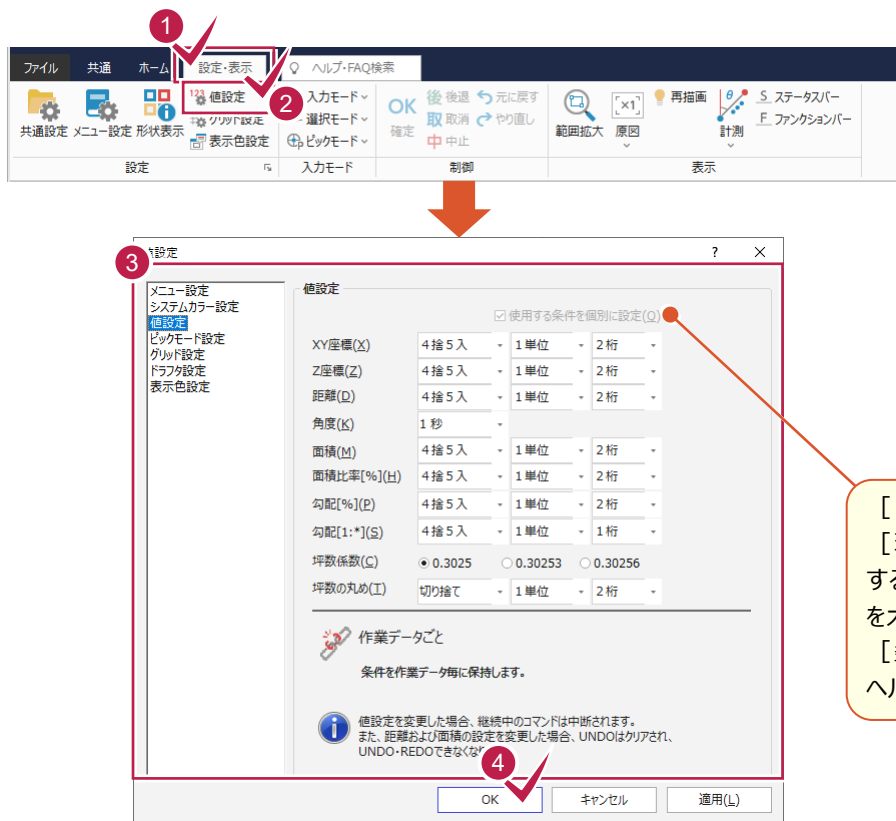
1

ファイル　共通　ホーム　設定・表示　ヘルプ・FAQ検索

共通設定　メニュー設定　形状表示　値設定　グリッド設定　表示色設定

2

入力モード　選択モード　ピックモード

OK 確定　後退　取消　中止　元に戻す　やり直し

範囲拡大　原図　再描画　計測　ステータスバー　ファンクションバー

設定　入力モード　制御　表示

値設定　?　×

3

メニュー設定
システムカラー設定
値設定
ピックモード設定
グリッド設定
ドラフタ設定
表示色設定

値設定

使用する条件を個別に設定(O)

| | | | |
|---|---|---|---|
| XY座標(X) | 4捨5入 | 1単位 | 2桁 |
| Z座標(Z) | 4捨5入 | 1単位 | 2桁 |
| 距離(D) | 4捨5入 | 1単位 | 2桁 |
| 角度(K) | 1 秒 | | |
| 面積(M) | 4捨5入 | 1単位 | 2桁 |
| 面積比率[%](H) | 4捨5入 | 1単位 | 2桁 |
| 勾配[%](P) | 4捨5入 | 1単位 | 2桁 |
| 勾配[1:*](S) | 4捨5入 | 1単位 | 1桁 |

坪数係数(C)　0.3025　0.30253　0.30256

坪数の丸め(T)　切り捨て　1単位　2桁

作業データごと

条件を作業データ毎に保持します。

値設定を変更した場合、継続中のコマンドは中断されます。
また、距離および面積の設定を変更した場合、UNDOはクリアされ、
UNDO・REDOできなくな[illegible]

4

OK　キャンセル　適用(L)

[
[
する
をオ
[
ヘル